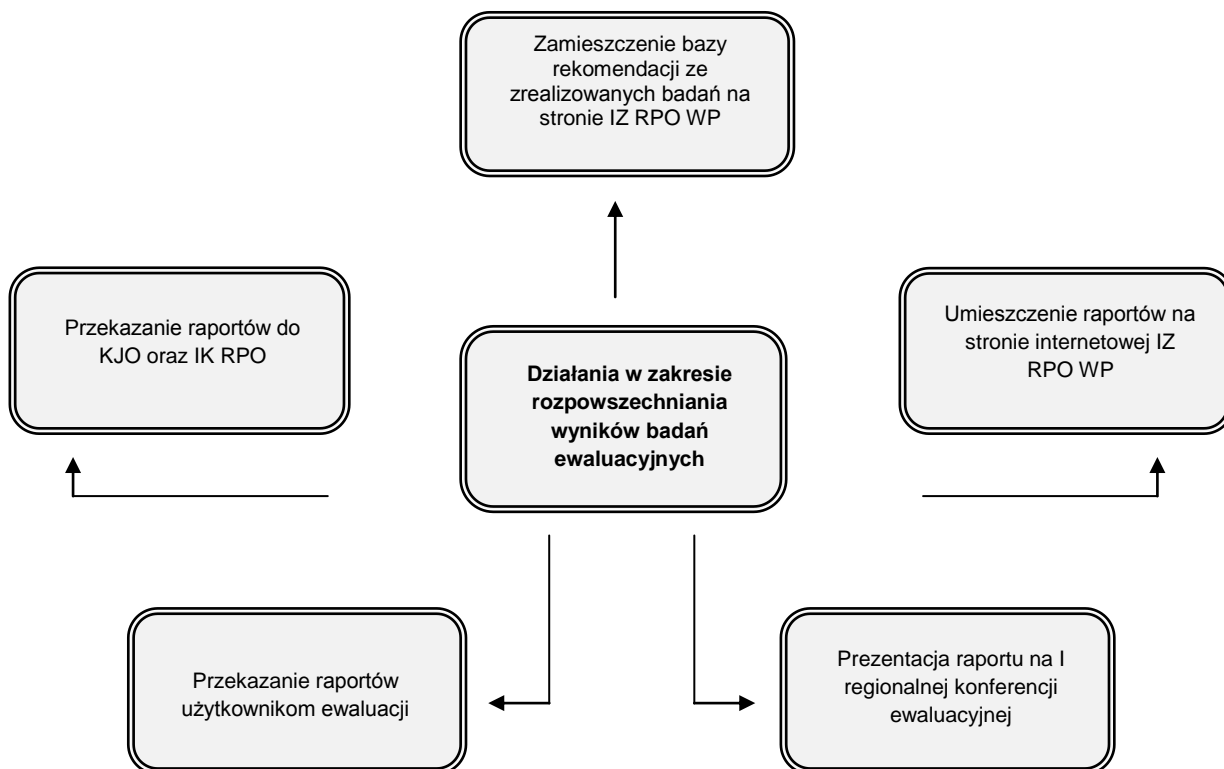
Zamieszczenie bazy rekomendacji ze zrealizowanych badań na stronie IZ RPO WP

Przekazanie raportów do KJO oraz IK RPO

Działania w zakresie rozpowszechniania wyników badań ewaluacyjnych

Umieszczenie raportów na stronie internetowej IZ RPO WP

Przekazanie raportów użytkownikom ewaluacji

Prezentacja raportu na I regionalnej konferencji ewaluacyjnej